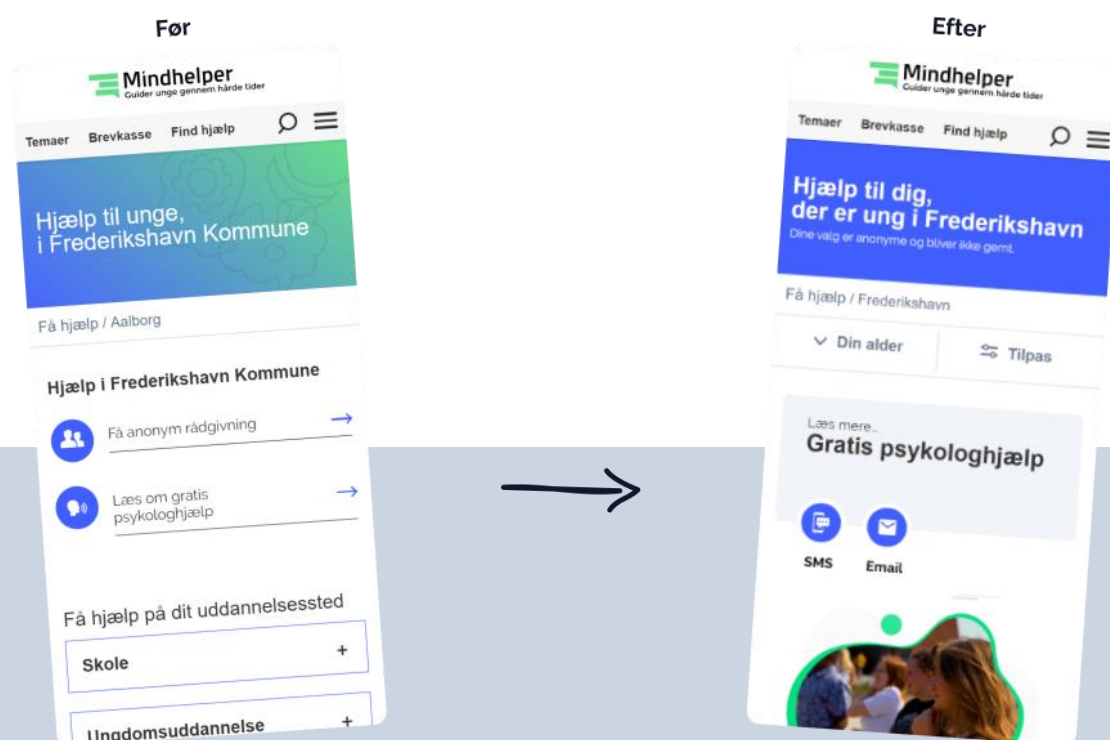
Før

Mindhelper
Guider unge gennem hårde tider

Temaer Brevkasse Find hjælp

Hjælp til unge, i Frederikshavn Kommune

Få hjælp / Aalborg

Hjælp i Frederikshavn Kommune

Få anonym rådgivning →

Læs om gratis psykologhjælp →

Få hjælp på dit uddannelsessted

Skole +

Ungdomsuddannelse +

Efter

Mindhelper
Guider unge gennem hårde tider

Temaer Brevkasse Find hjælp

Hjælp til dig, der er ung i Frederikshavn
Dine valg er anonyme og bliver ikke gemt.

Få hjælp / Frederikshavn

Din alder

Tilpas

Læs mere...
Gratis psykologhjælp

SMS

Email